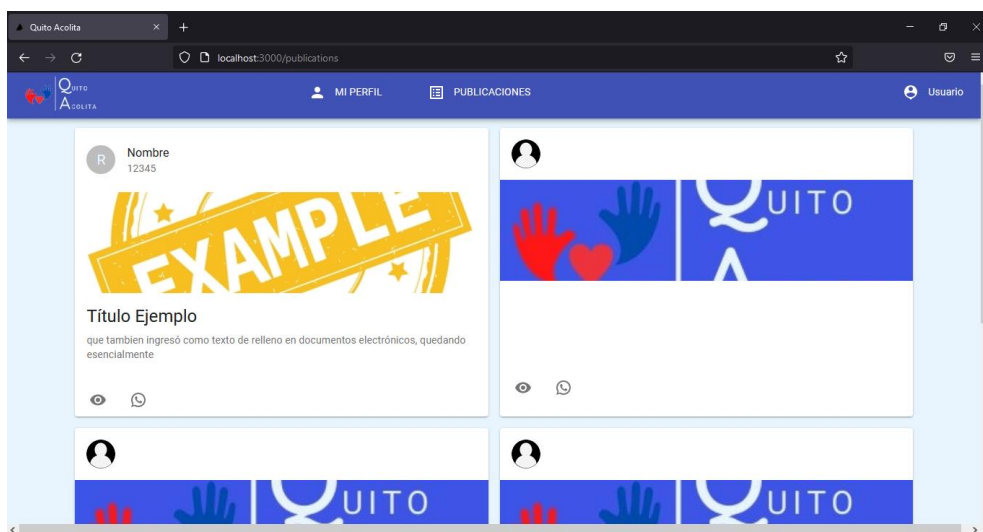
Quito Acolita

localhost:3000/publications

QUITO ACOLITA

MI PERFIL

PUBLICACIONES

Usuario

R

Nombre

12345

EXAMPLE

Título Ejemplo

que tambien ingresó como texto de relleno en documentos electrónicos, quedando esencialmente

QUITO

A

QUITO

QUITO